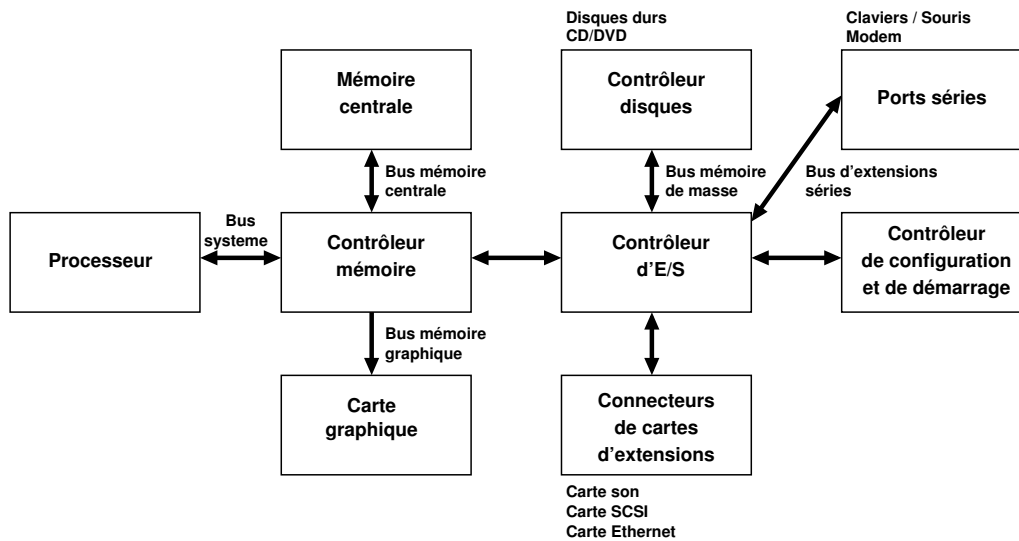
Disques durs
CD/DVD

Claviers / Souris
Modem

Mémoire centrale

Contrôleur disques

Ports séries

Bus mémoire centrale

Bus mémoire de masse

Bus d'extensions séries

Bus systeme

Processeur

Contrôleur mémoire

Contrôleur d'E/S

Contrôleur de configuration et de démarrage

Bus mémoire graphique

Carte graphique

Connecteurs de cartes d'extensions

Carte son
Carte SCSI
Carte Ethernet